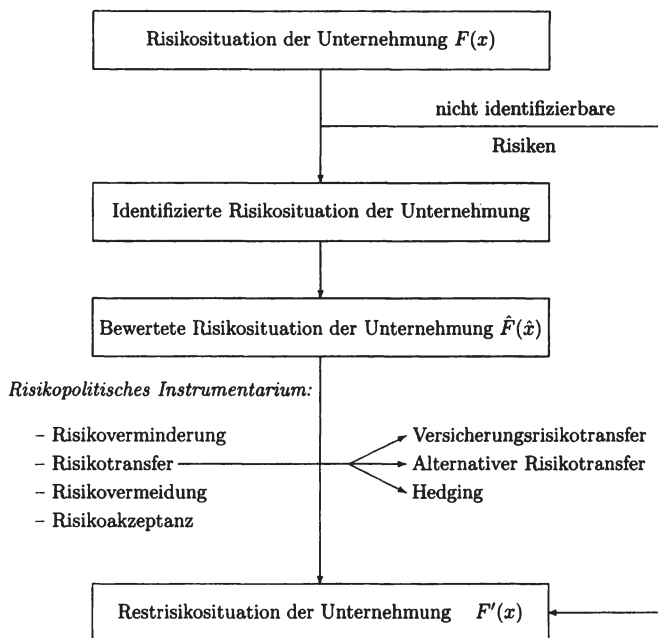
Risikosituation der Unternehmung $F(x)$

nicht identifizierbare Risiken

Identifizierte Risikosituation der Unternehmung

Bewertete Risikosituation der Unternehmung $\hat{F}(\hat{x})$

*Risikopolitisches Instrumentarium:*

– Risikoverminderung
– Risikotransfer
– Risikovermeidung
– Risikoakzeptanz

Versicherungsrisikotransfer
Alternativer Risikotransfer
Hedging

Restrisikosituation der Unternehmung $F'(x)$